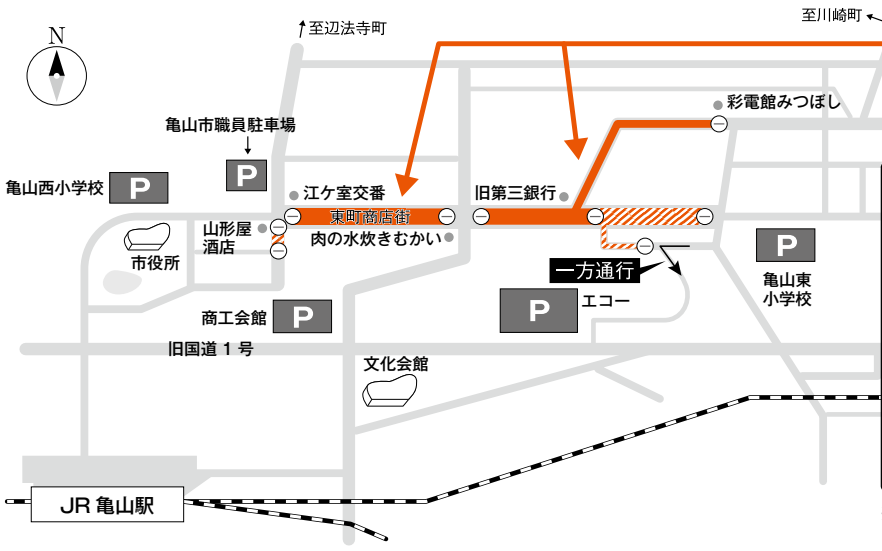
N

↑至辺法寺町

至川崎町 ←

彩電館みつぼし

亀山市職員駐車場

P

亀山西小学校

P

江ケ室交番

旧第三銀行

東町商店街

山形屋
酒店

肉の水炊きむかい

P

亀山東
小学校

市役所

一方通行

P

エコー

商工会館

P

旧国道１号

文化会館

JR 亀山駅